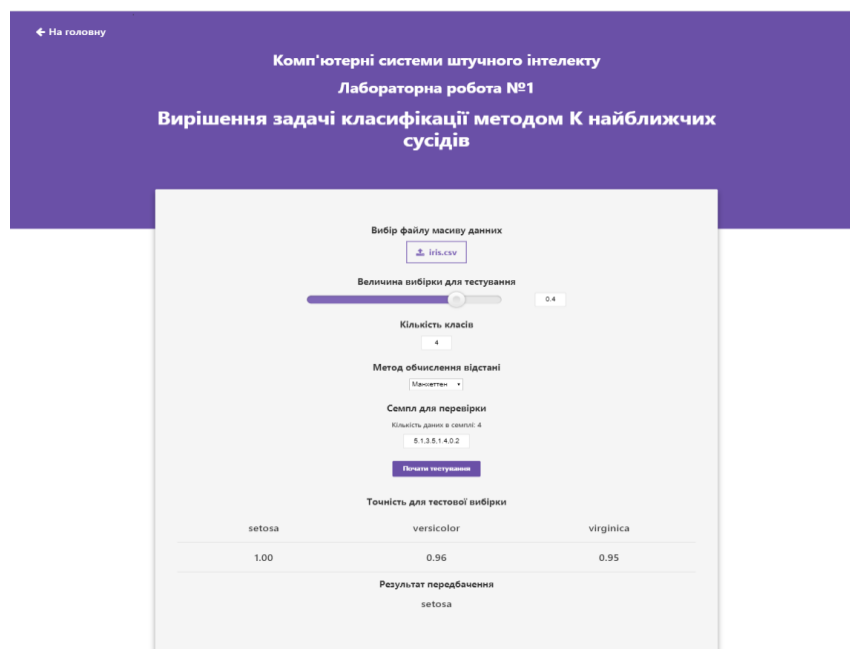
← На головну

Комп'ютерні системи штучного інтелекту

Лабораторна робота №1

Вирішення задачі класифікації методом К найближчих сусідів

Вибір файлу масиву данних

iris.csv

Величина вибірки для тестування

0.4

Кількість класів

4

Метод обчислення відстані

Манхеттен

Семпл для перевірки

Кількість даних в семплі: 4

5.1,3.5,1.4,0.2

Почати тестування

Точність для тестової вибірки

| setosa | versicolor | virginica |
|---|---|---|
| 1.00 | 0.96 | 0.95 |

Результат передбачення

setosa